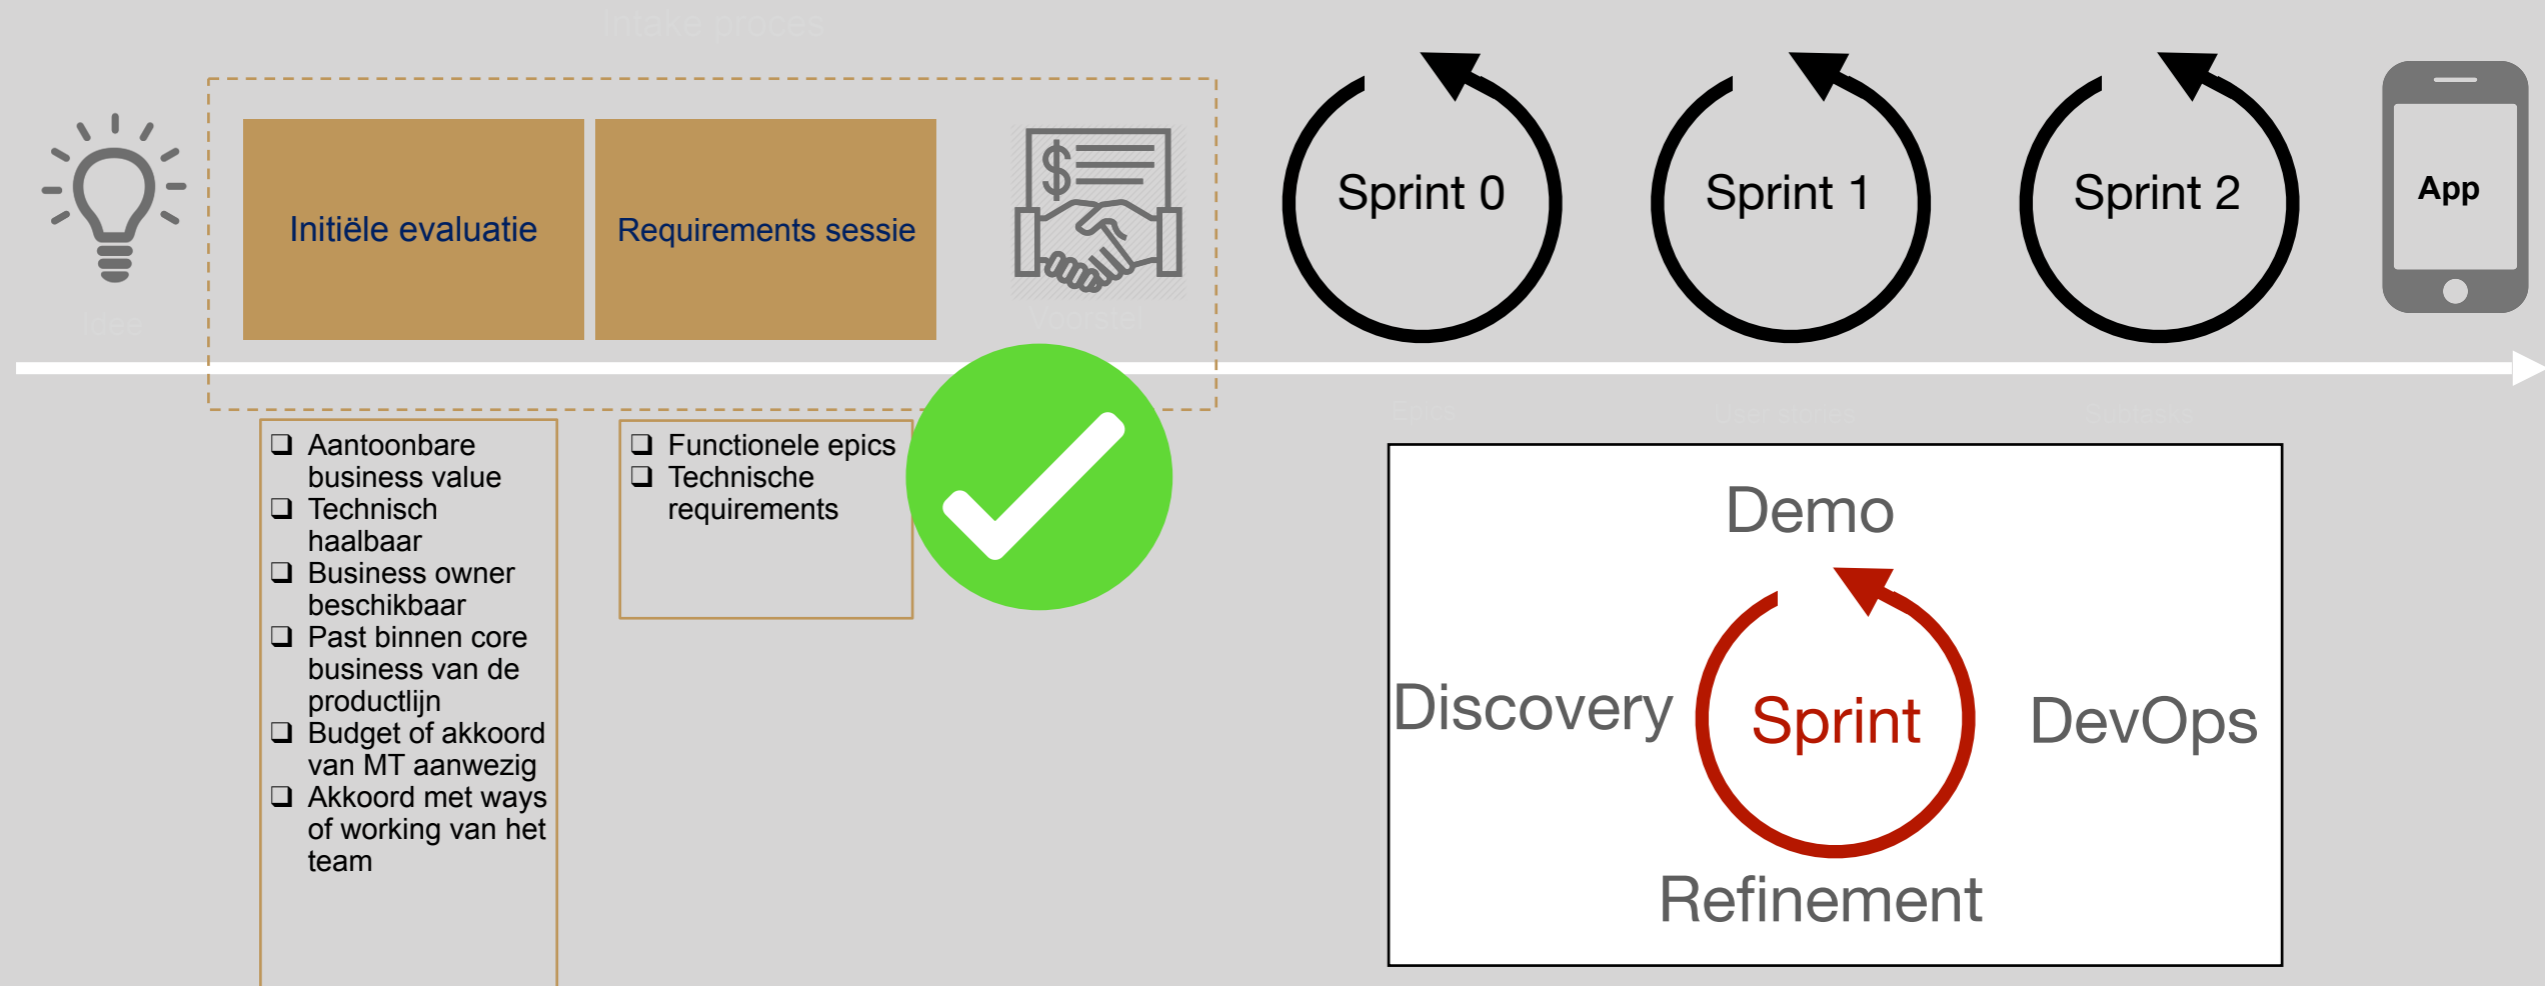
Intake proces

Idee

Initiële evaluatie

Requirements sessie

Voorstel

Sprint 0

Sprint 1

Sprint 2

App

Epics

User stories

Subtasks

❑ Aantoonbare business value
❑ Technisch haalbaar
❑ Business owner beschikbaar
❑ Past binnen core business van de productlijn
❑ Budget of akkoord van MT aanwezig
❑ Akkoord met ways of working van het team

❑ Functionele epics
❑ Technische requirements

Demo

Discovery

Sprint

DevOps

Refinement